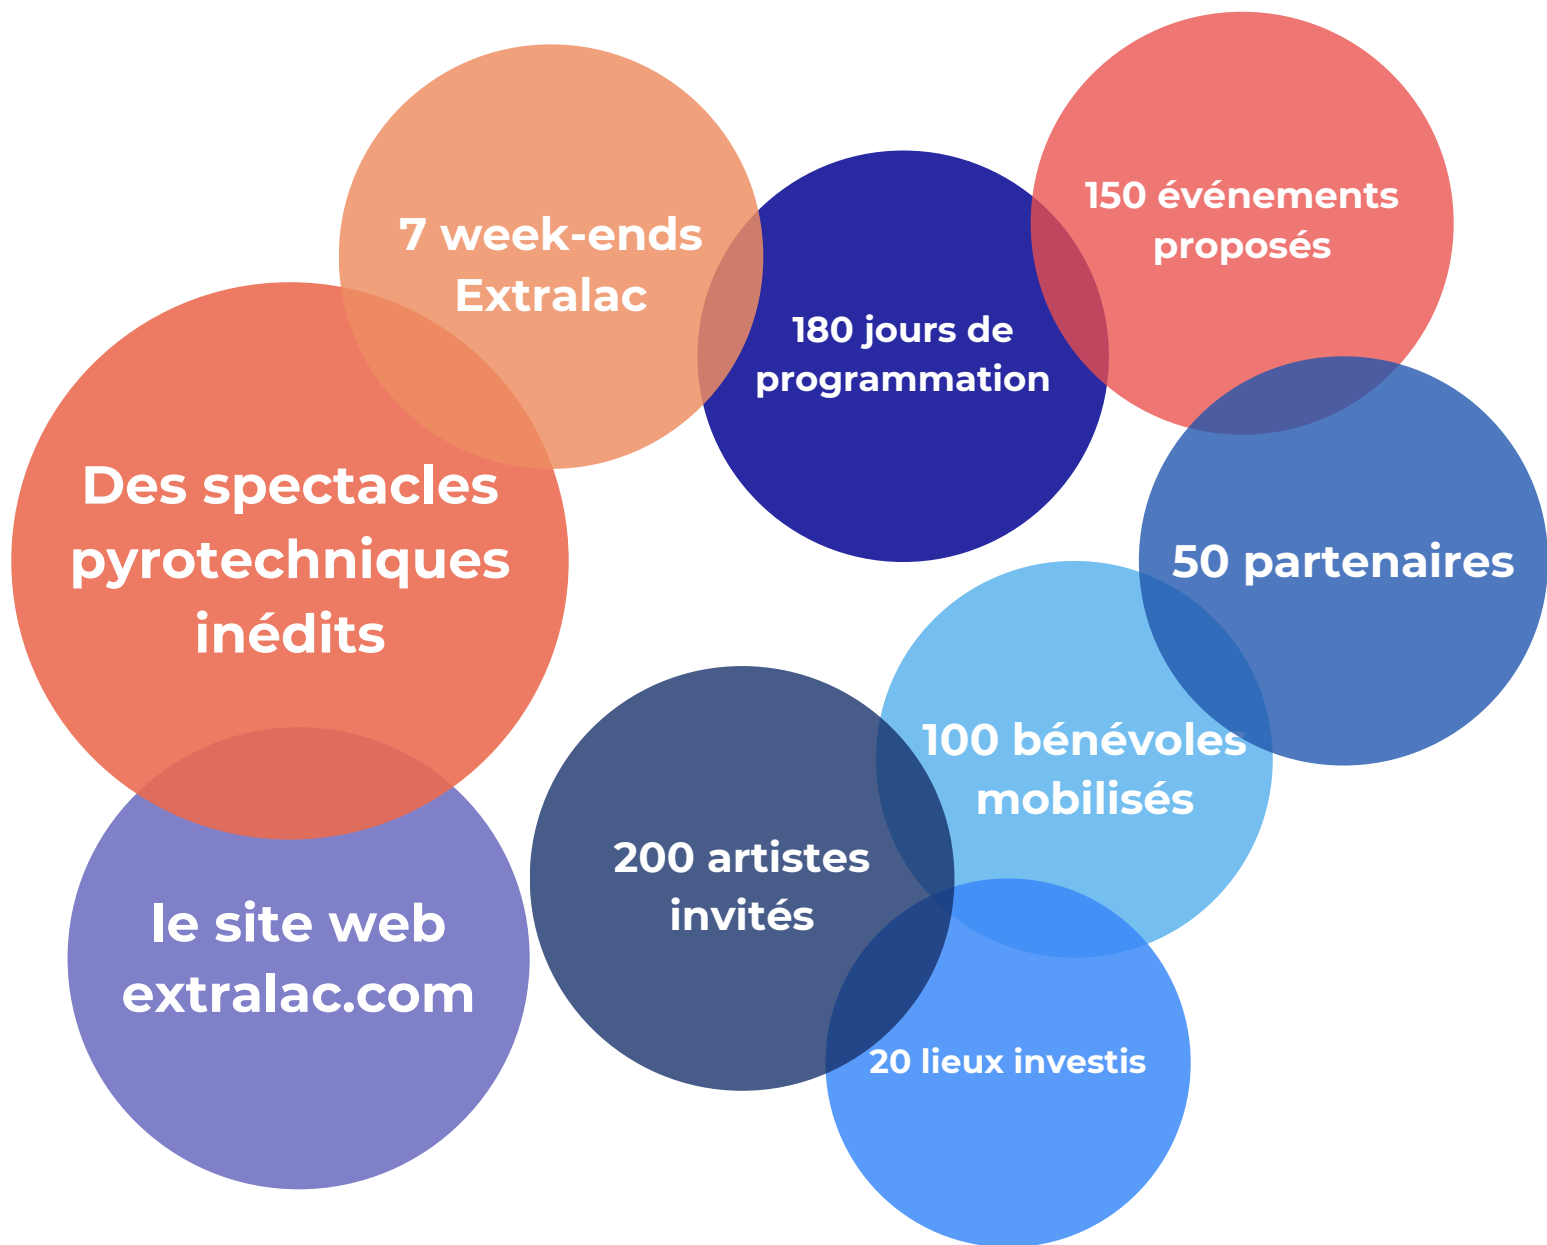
7 week-ends Extralac

180 jours de programmation

150 événements proposés

Des spectacles pyrotechniques inédits

50 partenaires

100 bénévoles mobilisés

200 artistes invités

le site web extralac.com

20 lieux investis